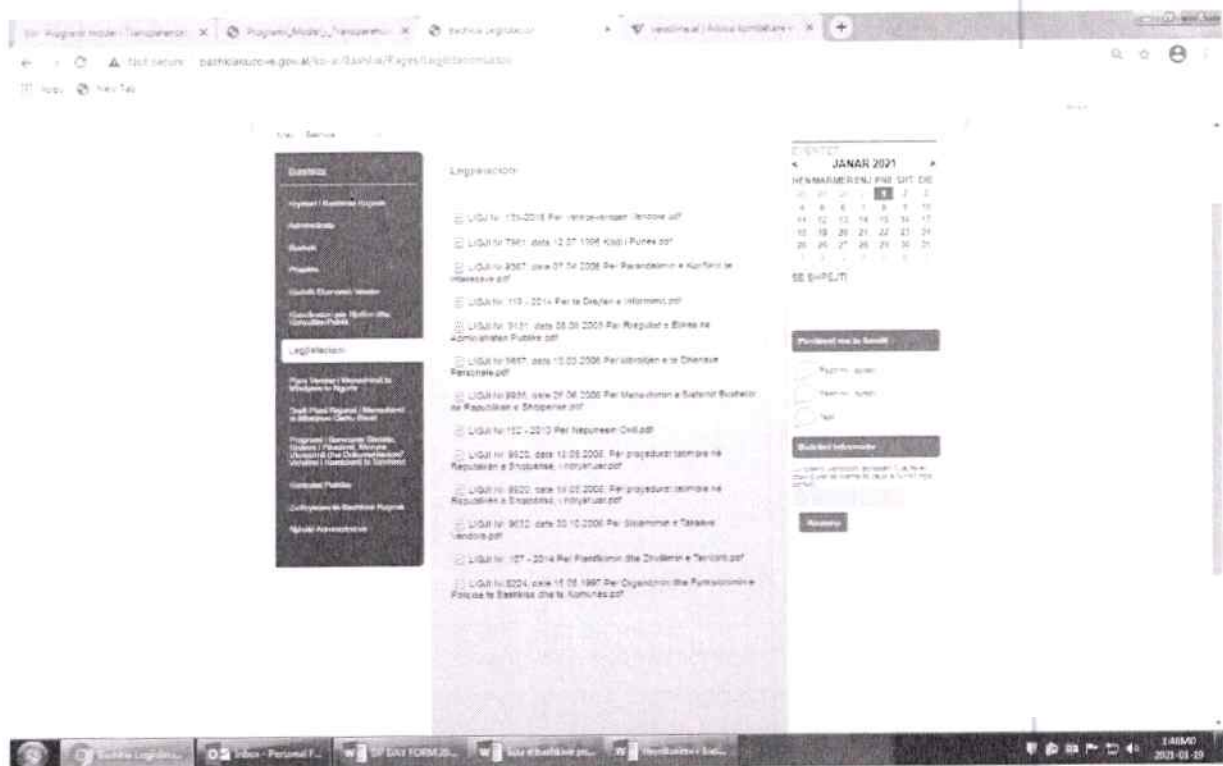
Programi model i Transparencës × Programi_Model_i_Transparencës × Bashkia Legjislacion × Vendime | Bashkia × +

Not secure bashkiarusove.gov.al/sq-al/Bashkia/Pages/Legjislacion.aspx

Apps New Tab

Bashkia

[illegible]

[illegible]

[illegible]

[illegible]

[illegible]

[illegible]

Legjislacioni

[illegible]

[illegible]

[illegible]

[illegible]

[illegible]

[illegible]

Legjislacioni

LIGJI Nr. 139-2015 Per vetëqeverisjen Vendore.pdf

LIGJI Nr 7961, date 12.07.1996 Kodi i Punes.pdf

LIGJI Nr. 9367, date 07.04.2005 Per Parandalimin e Konfliktit te Interesave.pdf

LIGJI Nr. 119 - 2014 Per te Drejten e Informimit.pdf

LIGJI Nr. 9131, date 08.09.2003 Per Rregullat e Etikes ne Administraten Publike.pdf

LIGJI Nr. 9887, date 10.03.2008 Per Mbrojtjen e te Dhenave Personale.pdf

LIGJI Nr. 9936, date 26.06.2008 Per Menaxhimin e Sistemit Buxhetor ne Republiken e Shqiperise.pdf

LIGJI Nr. 152 - 2013 Per Nepunesin Civil.pdf

LIGJI Nr. 8920, date 13.05.2008. Per procedurat tatimore ne Republiken e Shqiperise, i ndryshuar.pdf

LIGJI Nr. 8920, date 13.05.2008. Per procedurat tatimore ne Republiken e Shqiperise, i ndryshuar.pdf

LIGJI Nr. 9632, date 30.10.2006 Per Sistemin e Taksave Vendore.pdf

LIGJI Nr. 107 - 2014 Per Planifikimin dhe Zhvillimin e Territorit.pdf

LIGJI Nr 8224, date 15.05.1997 Per Organizimin dhe Funksionimin e Policise te Bashkise dhe te Komunes.pdf

EVENTET
JANAR 2021
HEN MAR MER ENJ PRE SHT DIE
28 29 30 31 1 2 3
4 5 6 7 8 9 10
11 12 13 14 15 16 17
18 19 20 21 22 23 24
25 26 27 28 29 30 31
1 2 3 4 5 6 7

SE SHPEJTI

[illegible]

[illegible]

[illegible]

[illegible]

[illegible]

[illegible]

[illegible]

Bashkia Legjislacio... Inbox - Personal F... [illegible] FORMUS... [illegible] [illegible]

2:46 PM
2021-01-29